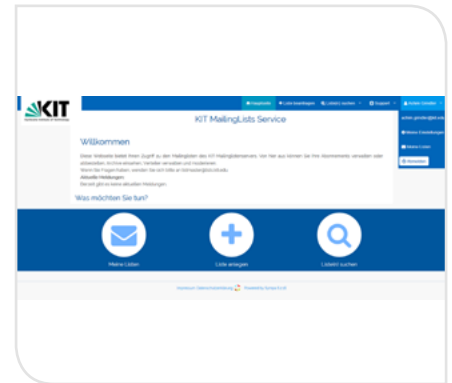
KIT

Karlsruher Institut für Technologie

Hauptseite

Liste beantragen

Liste(n) suchen

Support

Achim Grindler

achim.grindler@kit.edu

Meine Einstellungen

Meine Listen

Abmelden

KIT MailingLists Service

Willkommen

Diese Webseite bietet Ihnen Zugriff zu den Mailinglisten des KIT Mailinglistenservers. Von hier aus können Sie Ihre Abonnements verwalten oder abbestellen, Archive einsehen, Verteiler verwalten und moderieren.

Wenn Sie Fragen haben, wenden Sie sich bitte an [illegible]

Aktuelle Meldungen:

Derzeit gibt es keine aktuellen Meldungen.

Was möchten Sie tun?

Meine Listen

Liste anlegen

Liste(n) suchen

Impressum Datenschutzerklärung Powered by Sympa 6.2.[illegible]